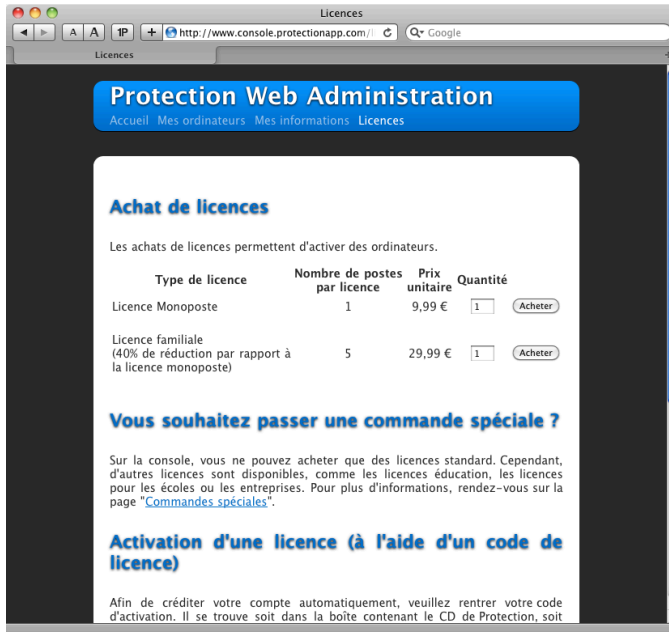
Licences

A A 1P + http://www.console.protectionapp.com/ Google

Licences

Protection Web Administration

Accueil Mes ordinateurs Mes informations Licences

Achat de licences

Les achats de licences permettent d'activer des ordinateurs.

| Type de licence | Nombre de postes par licence | Prix unitaire | Quantité | |
|---|---|---|---|---|
| Licence Monoposte | 1 | 9,99 € | 1 | Acheter |
| Licence familiale (40% de réduction par rapport à la licence monoposte) | 5 | 29,99 € | 1 | Acheter |

Vous souhaitez passer une commande spéciale ?

Sur la console, vous ne pouvez acheter que des licences standard. Cependant, d'autres licences sont disponibles, comme les licences éducation, les licences pour les écoles ou les entreprises. Pour plus d'informations, rendez-vous sur la page "Commandes spéciales".

Activation d'une licence (à l'aide d'un code de licence)

Afin de créditer votre compte automatiquement, veuillez rentrer votre code d'activation. Il se trouve soit dans la boîte contenant le CD de Protection, soit